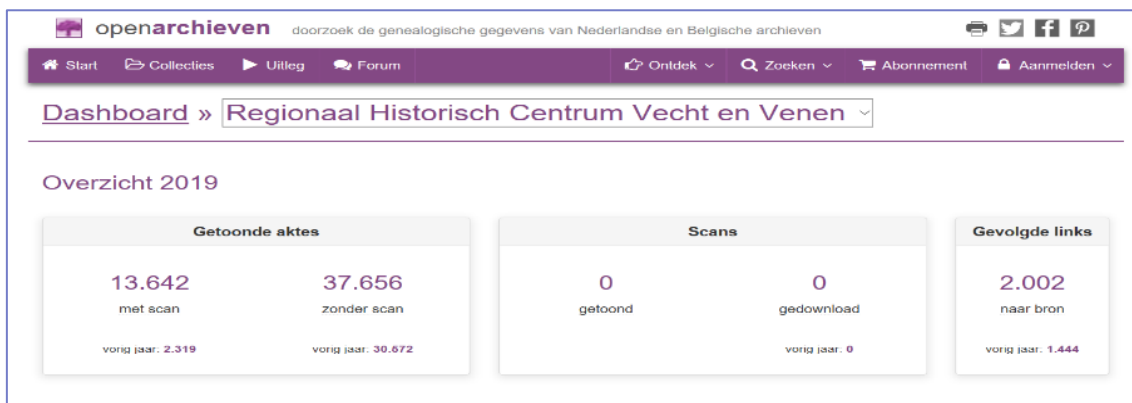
openarchieven doorzoek de genealogische gegevens van Nederlandse en Belgische archieven

Start Collecties Uitleg Forum Ontdek Zoeken Abonnement Aanmelden

Dashboard » Regionaal Historisch Centrum Vecht en Venen

Overzicht 2019

Getoonde aktes

13.642
met scan
vorig jaar: 2.319

37.656
zonder scan
vorig jaar: 30.672

Scans

0
getoond

0
gedownload
vorig jaar: 0

Gevolgde links

2.002
naar bron
vorig jaar: 1.444